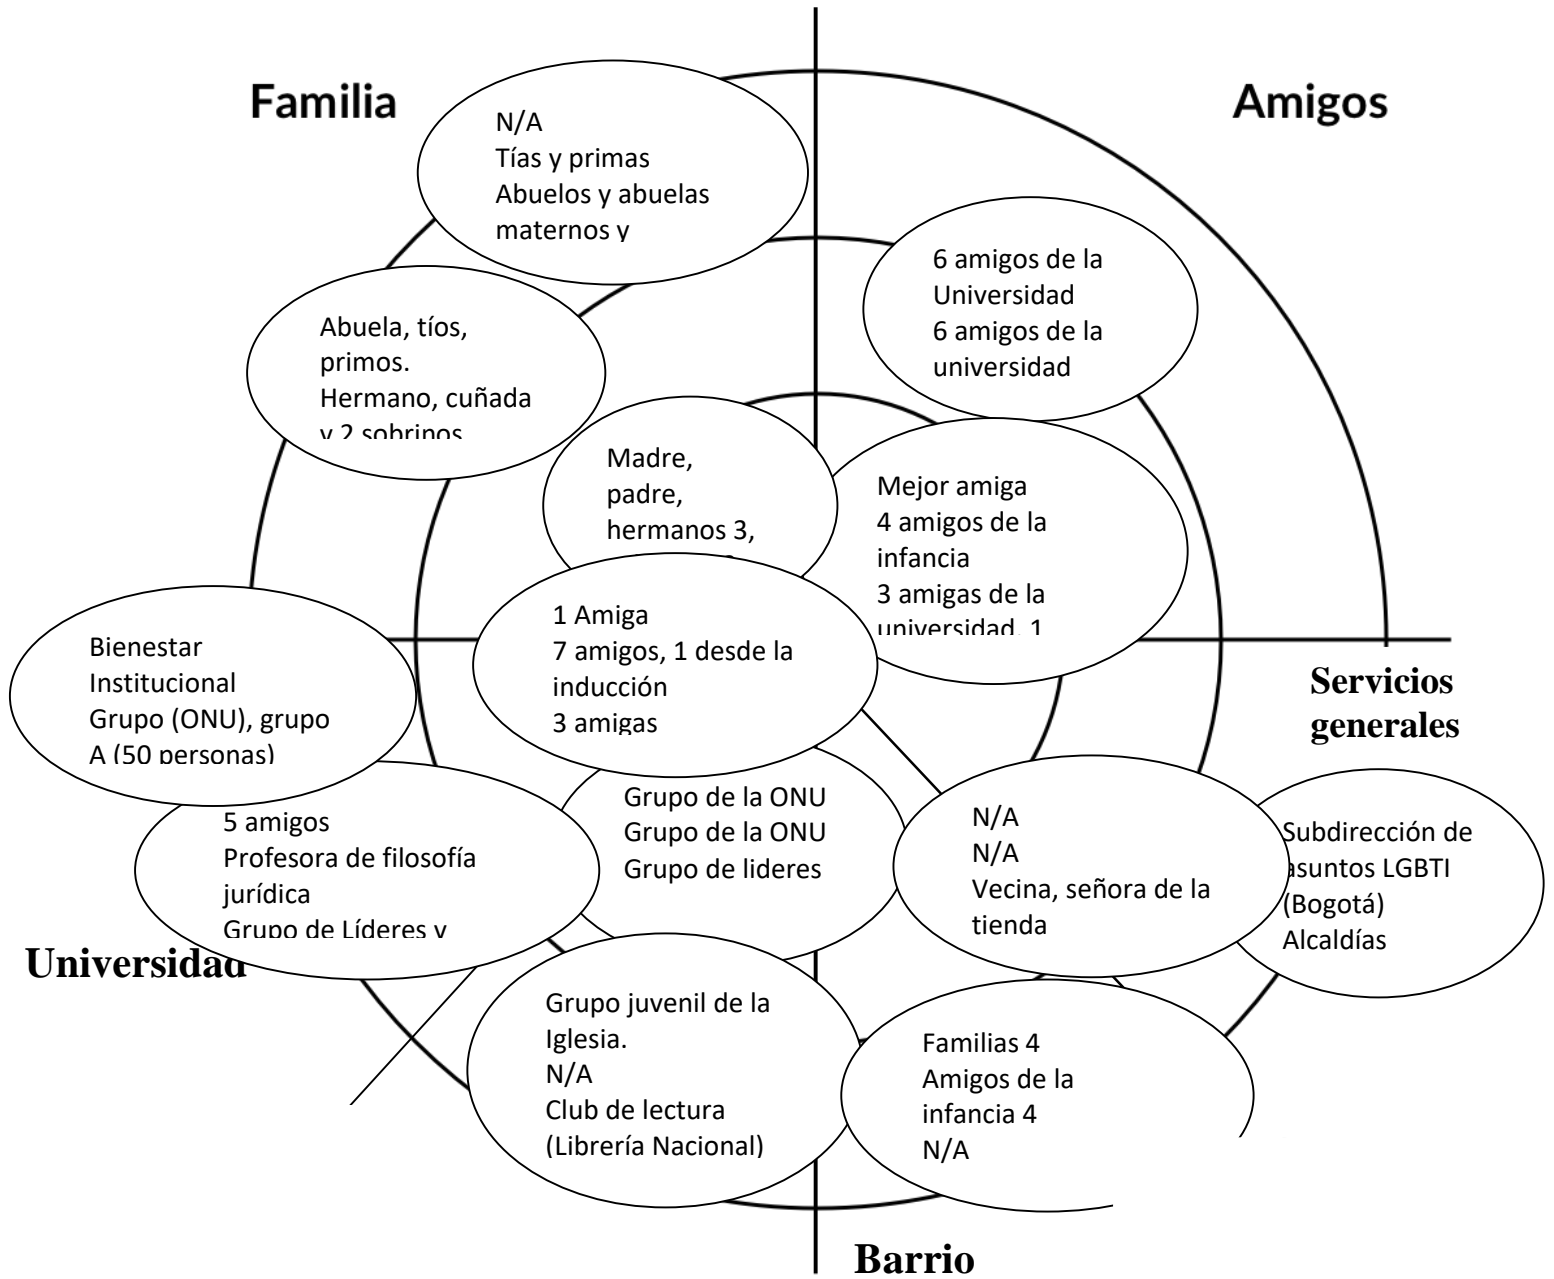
Familia

Amigos

N/A
Tías y primas
Abuelos y abuelas
maternos y

6 amigos de la Universidad
6 amigos de la universidad

Abuela, tíos, primos.
Hermano, cuñada
y 2 sobrinos

Madre, padre, hermanos 3,

Mejor amiga
4 amigos de la infancia
3 amigas de la universidad, 1

Bienestar Institucional
Grupo (ONU), grupo A (50 personas)

1 Amiga
7 amigos, 1 desde la inducción
3 amigas

Servicios generales

5 amigos
Profesora de filosofía jurídica
Grupo de Líderes y

Grupo de la ONU
Grupo de la ONU
Grupo de lideres

N/A
N/A
Vecina, señora de la tienda

Subdirección de asuntos LGBTI (Bogotá)
Alcaldías

Universidad

Grupo juvenil de la Iglesia.
N/A
Club de lectura
(Librería Nacional)

Familias 4
Amigos de la infancia 4
N/A

Barrio